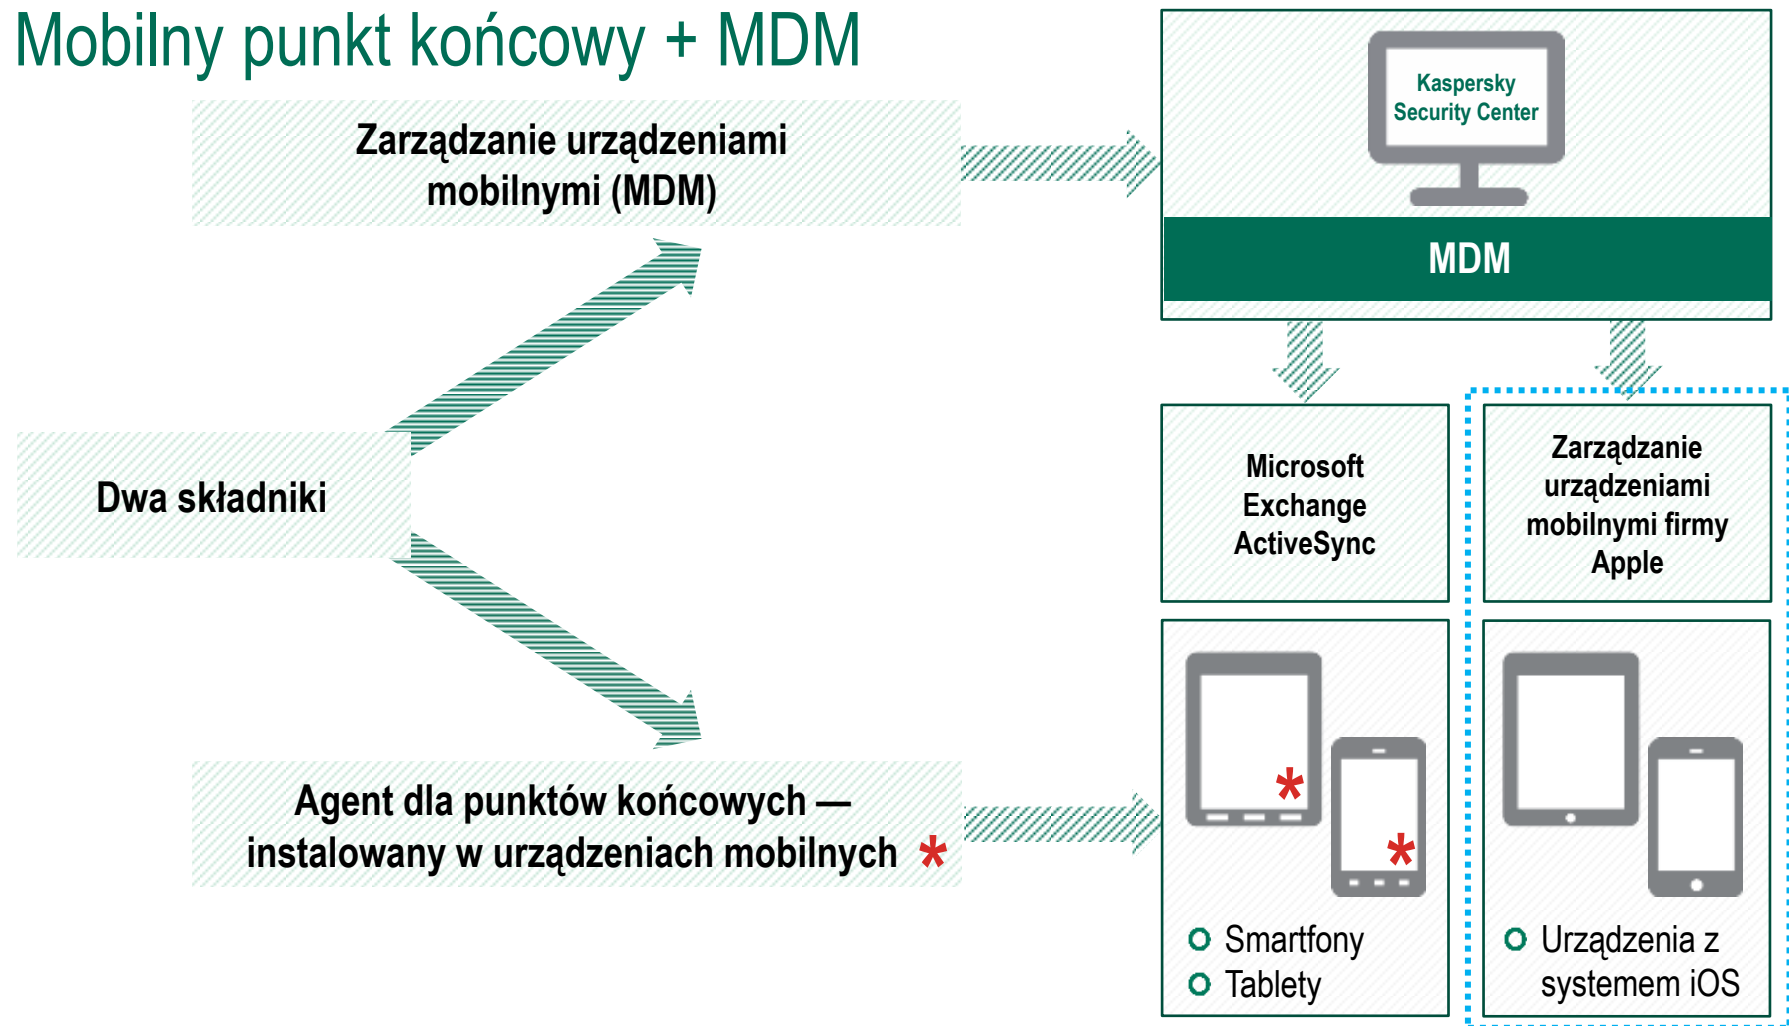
Mobilny punkt końcowy + MDM

Zarządzanie urządzeniami mobilnymi (MDM)

Dwa składniki

Agent dla punktów końcowych — instalowany w urządzeniach mobilnych *

Kaspersky Security Center

MDM

Microsoft Exchange ActiveSync

Zarządzanie urządzeniami mobilnymi firmy Apple

*

*

Smartfony
Tablety

Urządzenia z systemem iOS